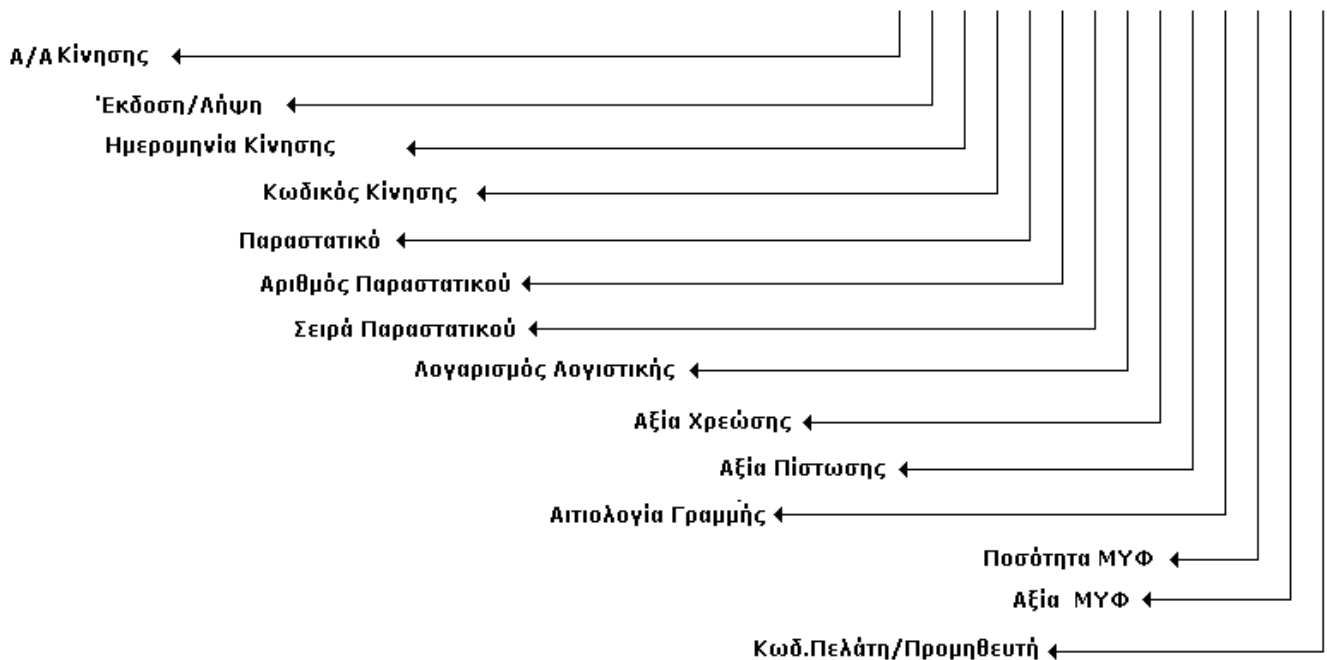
Α/Α Κίνησης

Έκδοση/Λήψη

Ημερομηνία Κίνησης

Κωδικός Κίνησης

Παραστατικό

Αριθμός Παραστατικού

Σειρά Παραστατικού

Λογαρισμός Λογιστικής

Αξία Χρεώσης

Αξία Πίστωσης

Αιτιολογία Γραμμής

Ποσότητα ΜΥΦ

Αξία ΜΥΦ

Κωδ.Πελάτη/Προμηθευτή